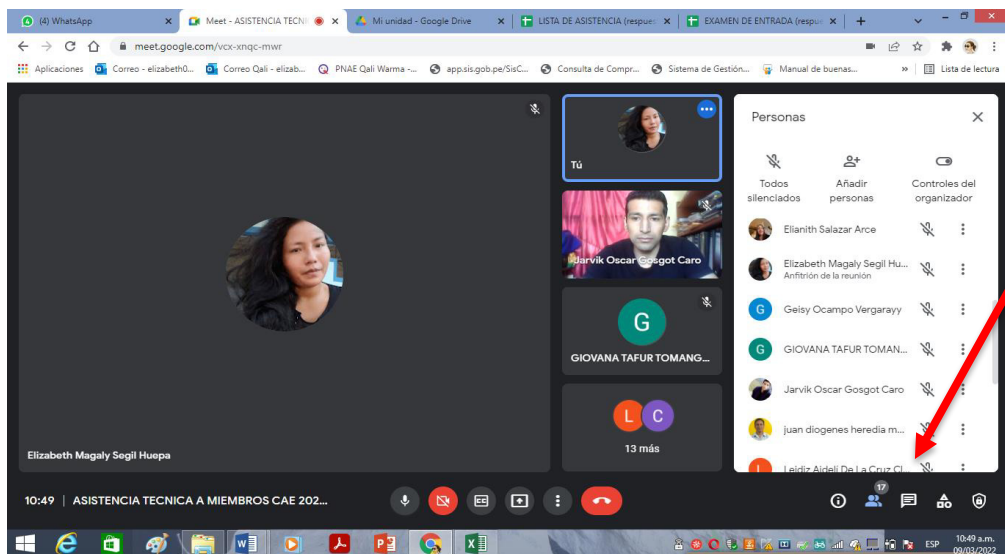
(4) WhatsApp
Meet - ASISTENCIA TECNI
Mi unidad - Google Drive
LISTA DE ASISTENCIA (respue
EXAMEN DE ENTRADA (respu
meet.google.com/vcx-xnqc-mwr
Aplicaciones
Correo - elizabeth0...
Correo Qali - elizab...
PNAE Qali Warma -...
app.sis.gob.pe/SisC...
Consulta de Compr...
Sistema de Gestión...
Manual de buenas...
Lista de lectura

Elizabeth Magaly Segil Huepa

Tú

Jarvik Oscar Gosgot Caro

G
GIOVANA TAFUR TOMANG...

L C
13 más

Personas
Todos silenciados
Añadir personas
Controles del organizador
Elianith Salazar Arce
Elizabeth Magaly Segil Hu...
Anfitrión de la reunión
G Geisy Ocampo Vergarayy
G GIOVANA TAFUR TOMAN...
Jarvik Oscar Gosgot Caro
juan diogenes heredia m...
L Leidiz Aideli De La Cruz Cl...

10:49 | ASISTENCIA TECNICA A MIEMBROS CAE 202...
17

ESP
10:49 a.m.
09/03/2022